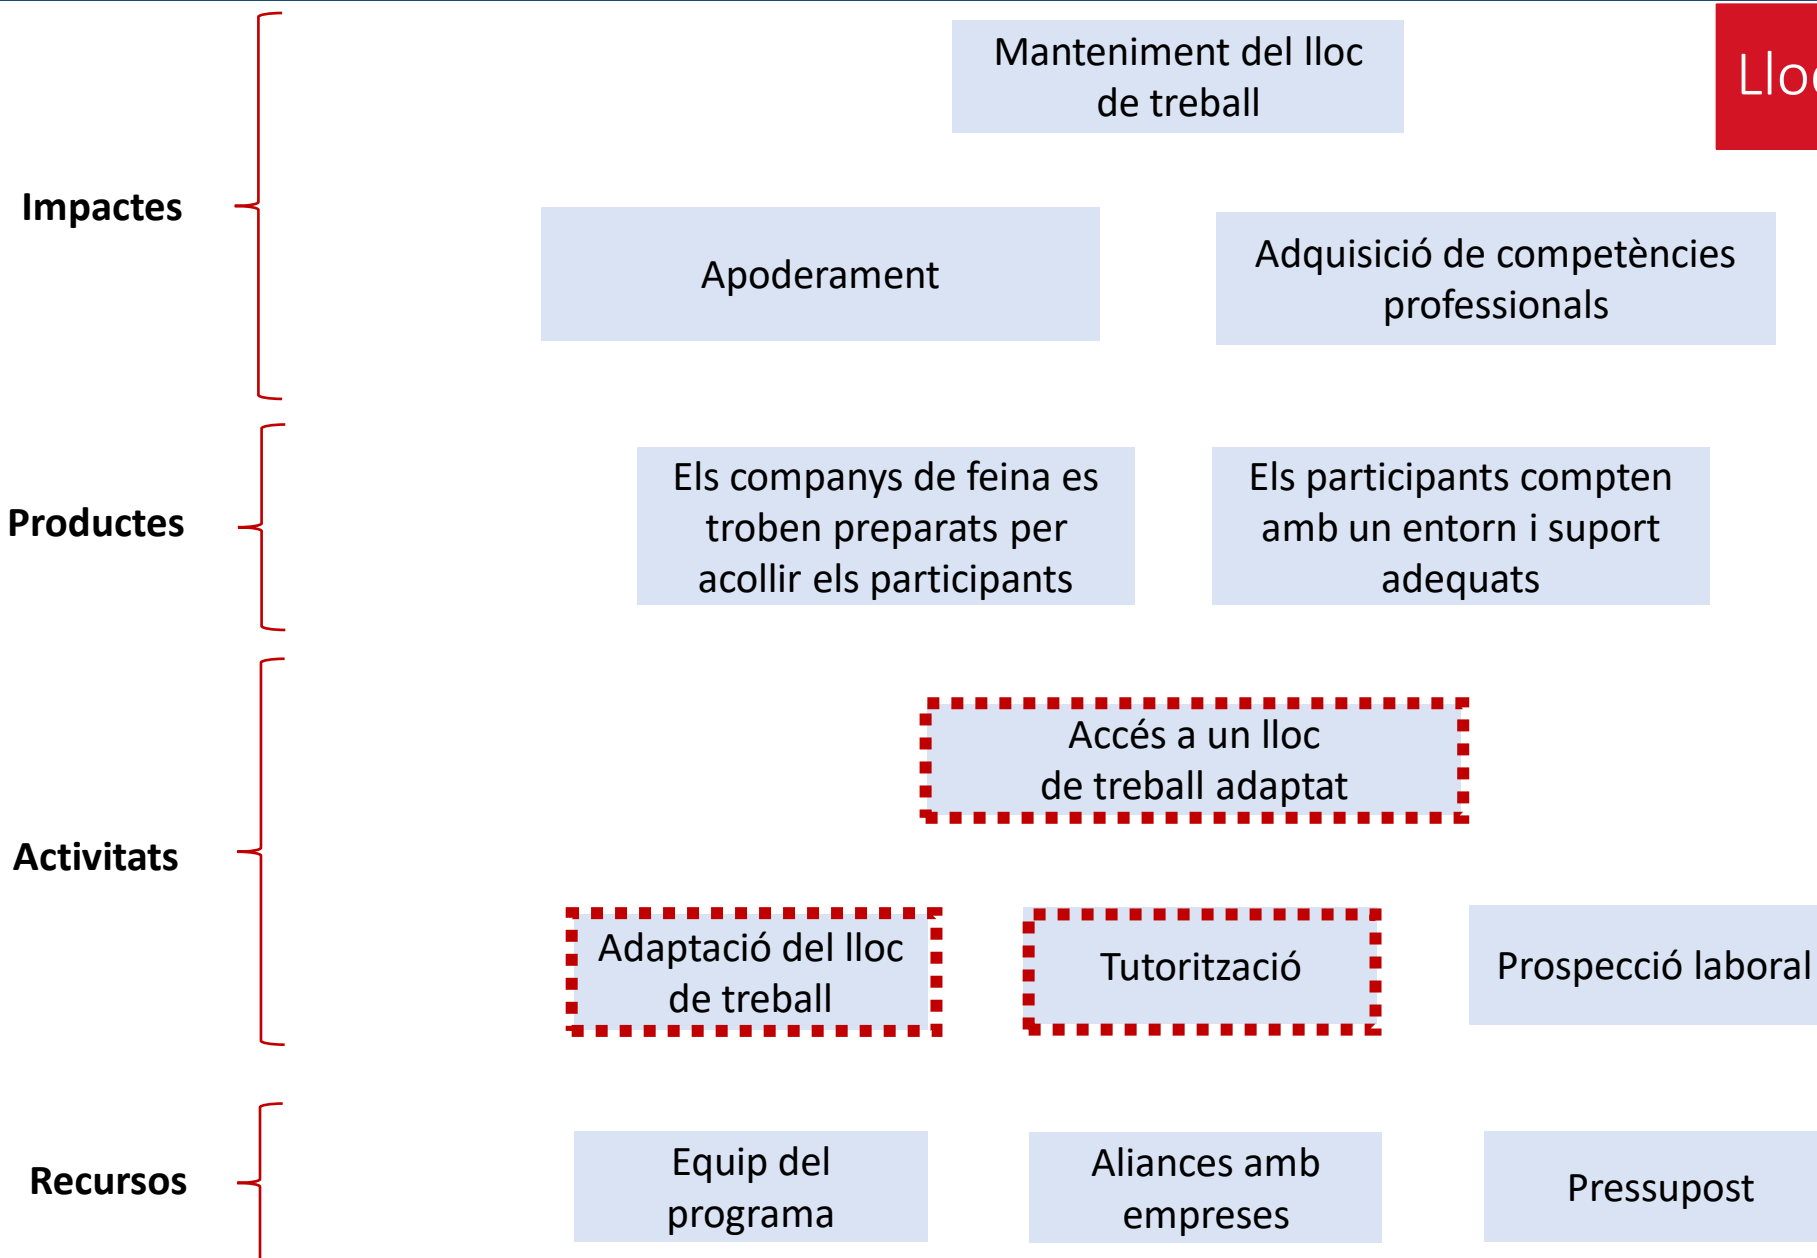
Lloc

Impactes

Manteniment del lloc de treball

Apoderament

Adquisició de competències professionals

Productes

Els companys de feina es troben preparats per acollir els participants

Els participants compten amb un entorn i suport adequats

Activitats

Accés a un lloc de treball adaptat

Adaptació del lloc de treball

Tutorització

Prospecció laboral

Recursos

Equip del programa

Aliances amb empreses

Pressupost